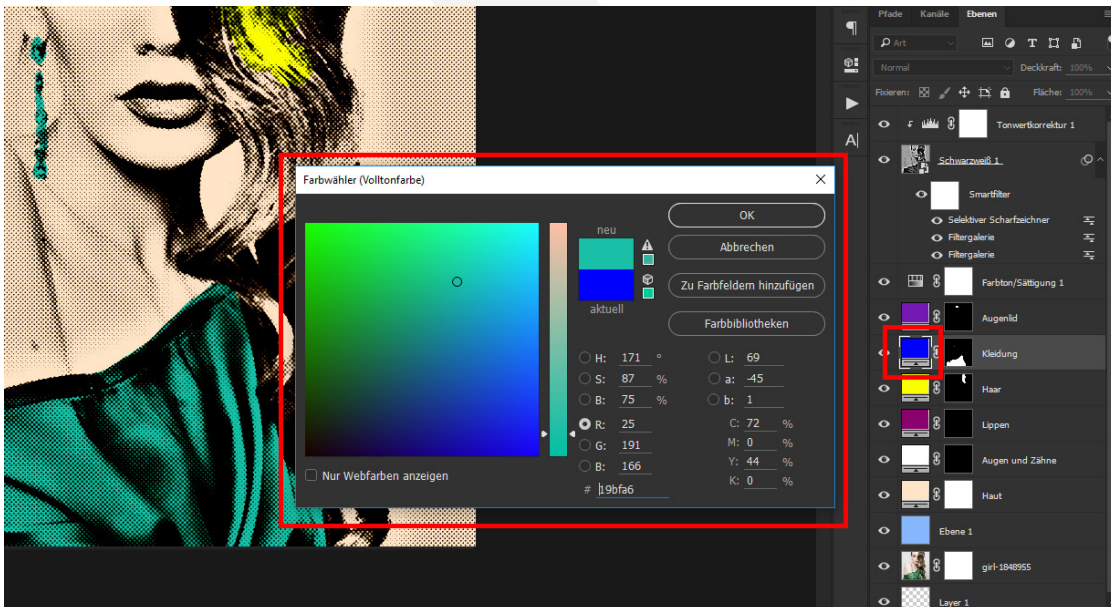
Farbwähler (Volltonfarbe)

neu

aktuell

OK

Abbrechen

Zu Farbfeldern hinzufügen

Farbbibliotheken

H: 171 °
S: 87 %
B: 75 %
R: 25
G: 191
B: 166

L: 69
a: -45
b: 1
C: 72 %
M: 0 %
Y: 44 %
K: 0 %

# 19bfa6

Nur Webfarben anzeigen

Pfade Kanäle Ebenen

Art

Normal

Deckkraft: 100%

Fixieren:

Fläche: 100%

Tonwertkorrektur 1

Schwarzweiß 1

Smartfilter

Selektiver Scharfzeichner

Filtergalerie

Filtergalerie

Farbton/Sättigung 1

Augenlid

Kleidung

Haar

Lippen

Augen und Zähne

Haut

Ebene 1

girl-1848955

Layer 1